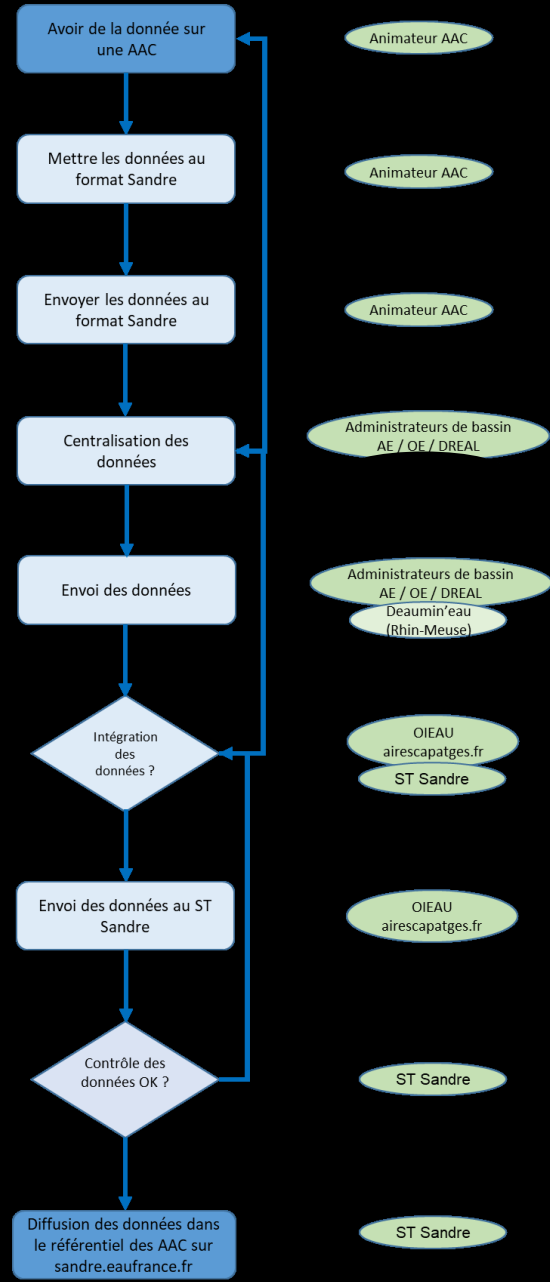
Avoir de la donnée sur une AAC

Animateur AAC

Mettre les données au format Sandre

Animateur AAC

Envoyer les données au format Sandre

Animateur AAC

Centralisation des données

Administrateurs de bassin AE / OE / DREAL

Envoi des données

Administrateurs de bassin AE / OE / DREAL

Deaumin'eau (Rhin-Meuse)

Intégration des données ?

OIEAU airescapatges.fr

ST Sandre

Envoi des données au ST Sandre

OIEAU airescapatges.fr

Contrôle des données OK ?

ST Sandre

Diffusion des données dans le référentiel des AAC sur sandre.eaufrance.fr

ST Sandre